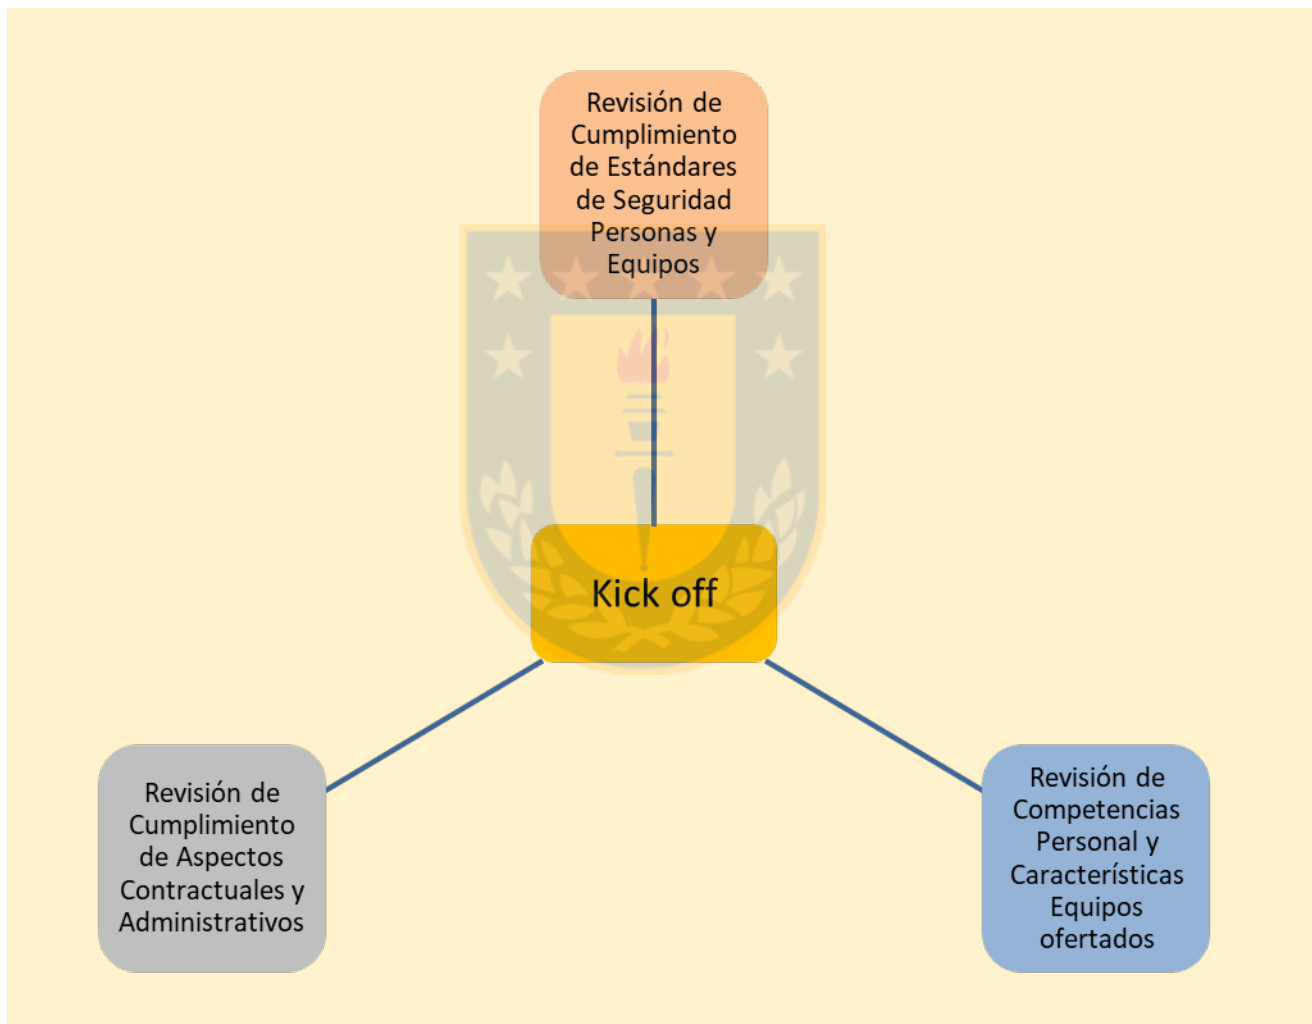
Revisión de Cumplimiento de Estándares de Seguridad Personas y Equipos

Kick off

Revisión de Cumplimiento de Aspectos Contractuales y Administrativos

Revisión de Competencias Personal y Características Equipos ofertados